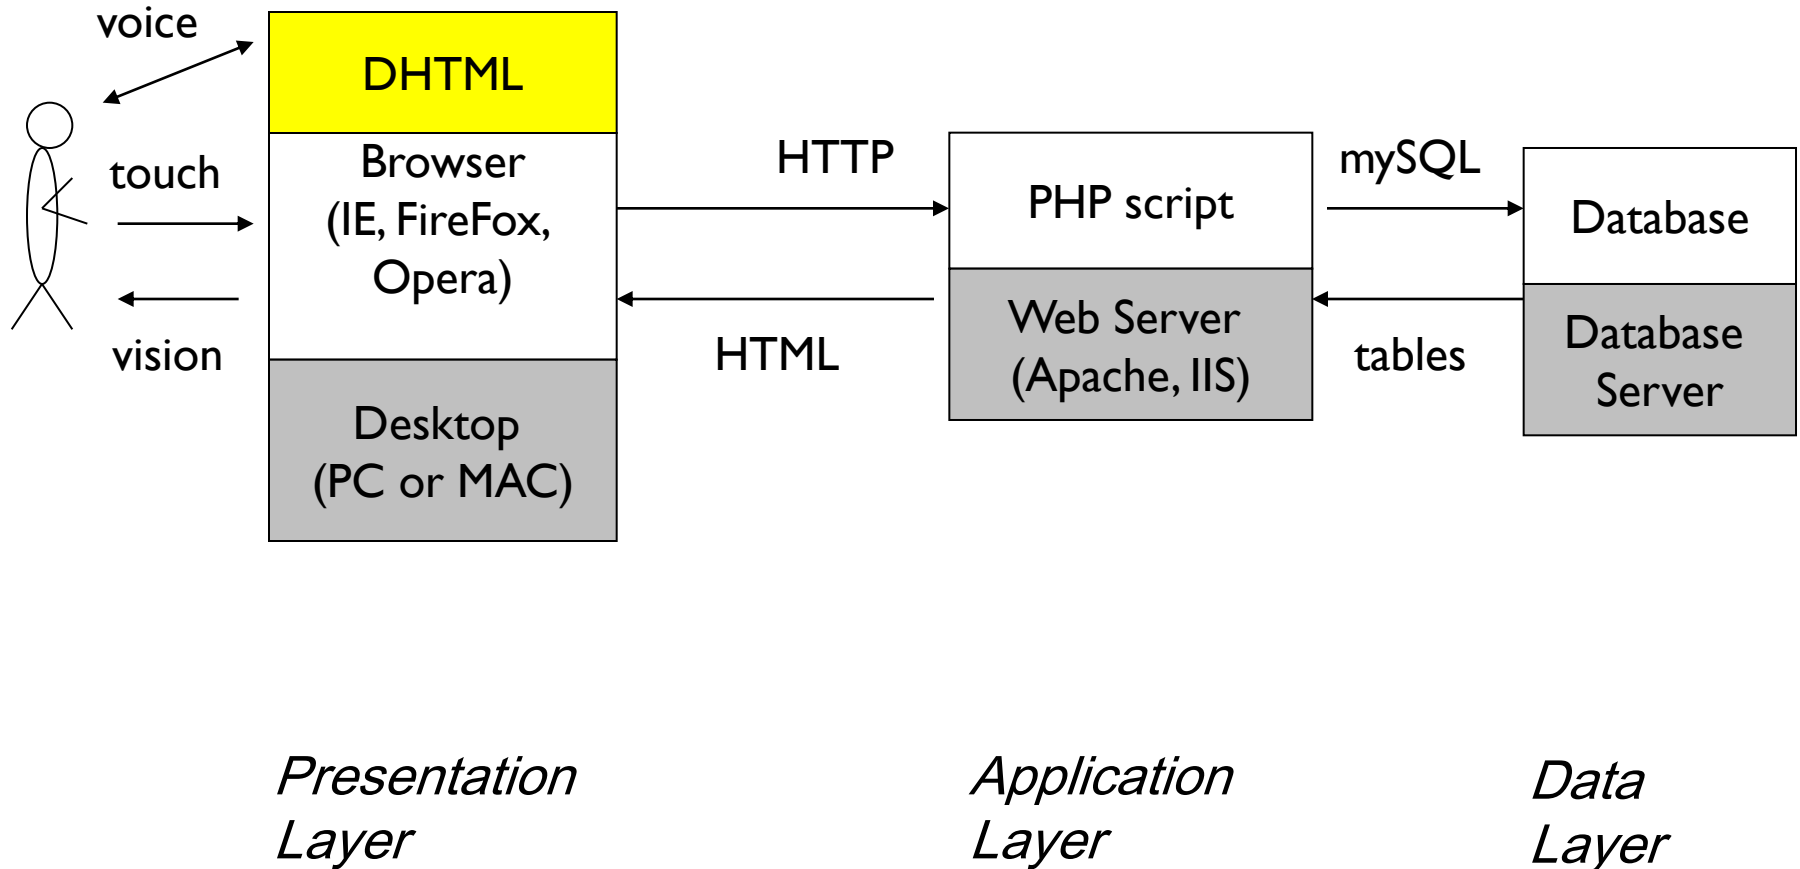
voice

touch

vision

DHTML

Browser (IE, FireFox, Opera)

Desktop (PC or MAC)

HTTP

HTML

PHP script

Web Server (Apache, IIS)

mySQL

tables

Database

Database Server

Presentation Layer

Application Layer

Data Layer